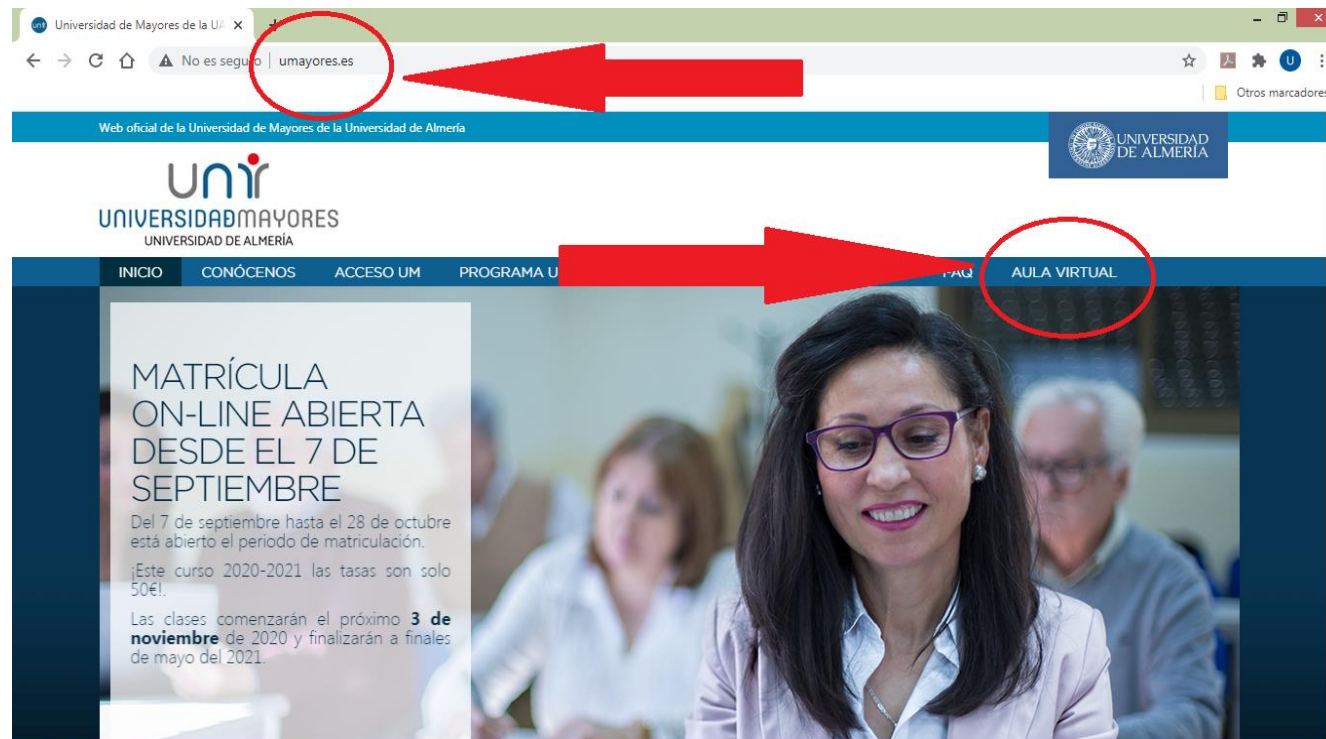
Universidad de Mayores de la UA ×

No es seguro | umayores.es

Otros marcadores

Web oficial de la Universidad de Mayores de la Universidad de Almería

UNIVERSIDAD DE ALMERÍA

UNIVERSIDADMAYORES
UNIVERSIDAD DE ALMERÍA

INICIO CONÓCENOS ACCESO UM PROGRAMA U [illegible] FAQ AULA VIRTUAL

MATRÍCULA ON-LINE ABIERTA DESDE EL 7 DE SEPTIEMBRE

Del 7 de septiembre hasta el 28 de octubre está abierto el periodo de matriculación.

¡Este curso 2020-2021 las tasas son solo 50€!.

Las clases comenzarán el próximo **3 de noviembre** de 2020 y finalizarán a finales de mayo del 2021.